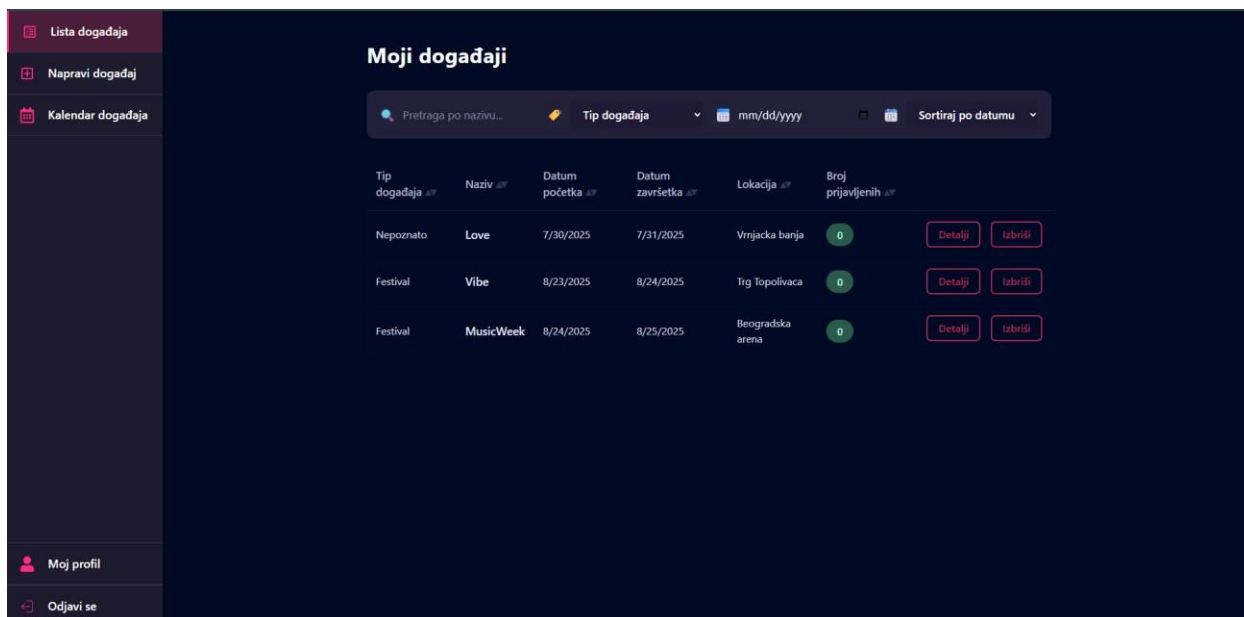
Lista događaja
Napravi događaj
Kalendar događaja

Moj profil
Odjavi se

Moji događaji

Pretraga po nazivu... Tip događaja mm/dd/yyyy Sortiraj po datumu

| Tip događaja | Naziv | Datum početka | Datum završetka | Lokacija | Broj prijavljenih | |
|---|---|---|---|---|---|---|
| Nepoznato | Love | 7/30/2025 | 7/31/2025 | Vrnjacka banja | 0 | Detalji Izbriši |
| Festival | Vibe | 8/23/2025 | 8/24/2025 | Trg Topolivaca | 0 | Detalji Izbriši |
| Festival | MusicWeek | 8/24/2025 | 8/25/2025 | Beogradska arena | 0 | Detalji Izbriši |